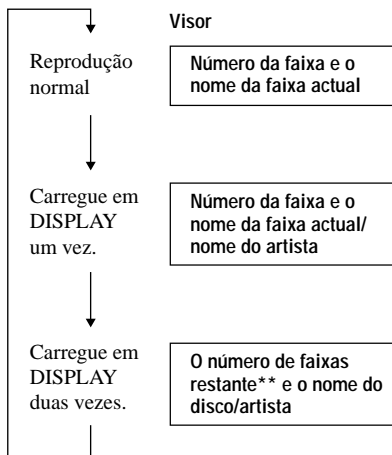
Visor

Reprodução normal

Número da faixa e o nome da faixa actual

Carregue em DISPLAY um vez.

Número da faixa e o nome da faixa actual/ nome do artista

Carregue em DISPLAY duas vezes.

O número de faixas restante** e o nome do disco/artista